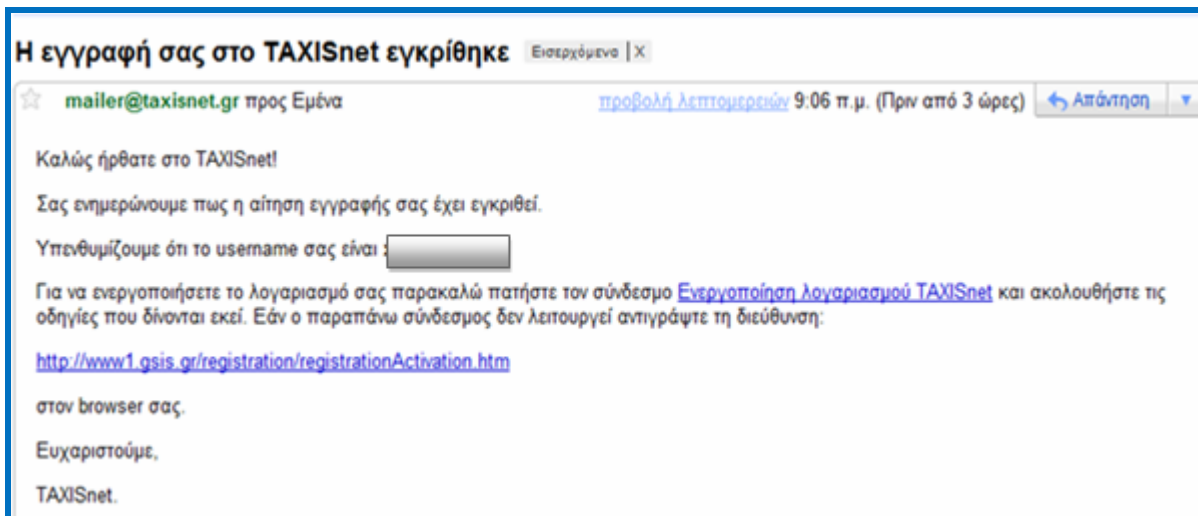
Η εγγραφή σας στο TAXISnet εγκρίθηκε Εισερχόμενα | X

mailer@taxisnet.gr προς Εμένα

προβολή λεπτομερειών 9:06 π.μ. (Πριν από 3 ώρες) Απάντηση

Καλώς ήρθατε στο TAXISnet!

Σας ενημερώνουμε πως η αίτηση εγγραφής σας έχει εγκριθεί.

Υπενθυμίζουμε ότι το username σας είναι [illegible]

Για να ενεργοποιήσετε το λογαριασμό σας παρακαλώ πατήστε τον σύνδεσμο Ενεργοποίηση λογαριασμού TAXISnet και ακολουθήστε τις οδηγίες που δίνονται εκεί. Εάν ο παραπάνω σύνδεσμος δεν λειτουργεί αντιγράψτε τη διεύθυνση:

http://www1.gsis.gr/registration/registrationActivation.htm

στον browser σας.

Ευχαριστούμε,

TAXISnet.